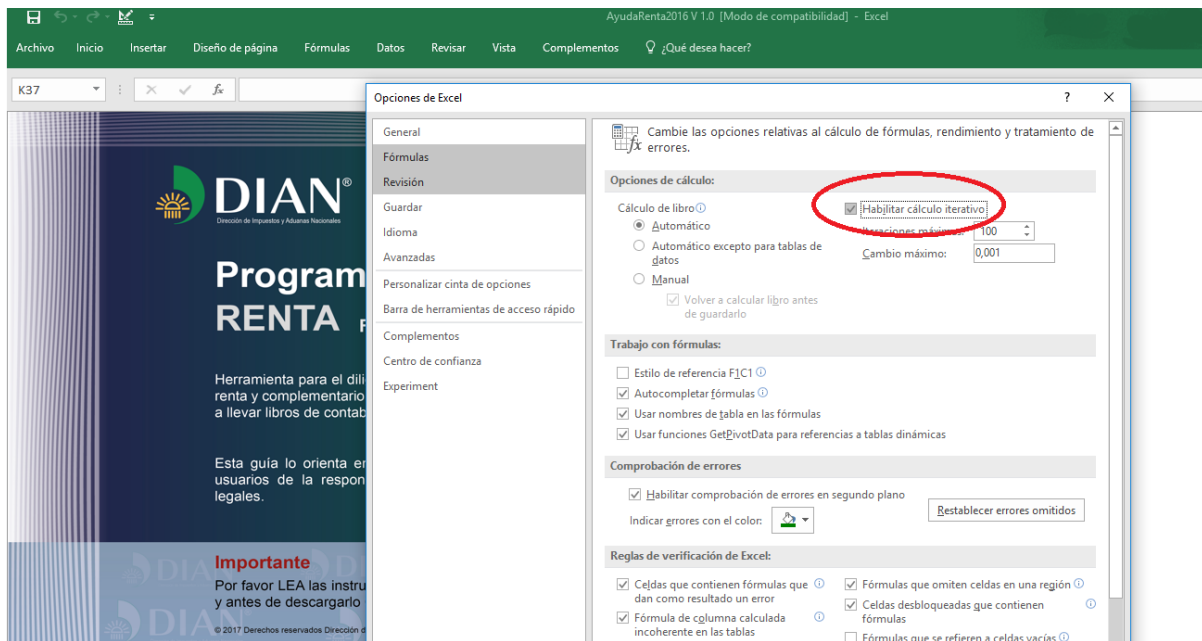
AyudaRenta2016 V 1.0 [Modo de compatibilidad] - Excel

Archivo Inicio Insertar Diseño de página Fórmulas Datos Revisar Vista Complementos ¿Qué desea hacer?

K37

DIAN®
Dirección de Impuestos y Aduanas Nacionales

Program
RENTA

Herramienta para el dili
renta y complementario
a llevar libros de contab

Esta guía lo orienta er
usuarios de la respon
legales.

Importante
Por favor LEA las instru
y antes de descargarlo

© 2017 Derechos reservados Dirección d

Opciones de Excel

General
Fórmulas
Revisión
Guardar
Idioma
Avanzadas
Personalizar cinta de opciones
Barra de herramientas de acceso rápido
Complementos
Centro de confianza
Experiment

Cambie las opciones relativas al cálculo de fórmulas, rendimiento y tratamiento de errores.

Opciones de cálculo

Cálculo de libro
Automático
Automático excepto para tablas de datos
Manual
Volver a calcular libro antes de guardarlo

Habilitar cálculo iterativo
Iteraciones máximas: 100
Cambio máximo: 0,001

Trabajo con fórmulas

Estilo de referencia F1C1
Autocompletar fórmulas
Usar nombres de tabla en las fórmulas
Usar funciones GetPivotData para referencias a tablas dinámicas

Comprobación de errores

Habilitar comprobación de errores en segundo plano
Indicar errores con el color:
Restablecer errores omitidos

Reglas de verificación de Excel:

Celdas que contienen fórmulas que dan como resultado un error
Fórmula de columna calculada incoherente en las tablas
Fórmulas que omiten celdas en una región
Celdas desbloqueadas que contienen fórmulas
Fórmulas que se refieren a celdas vacías